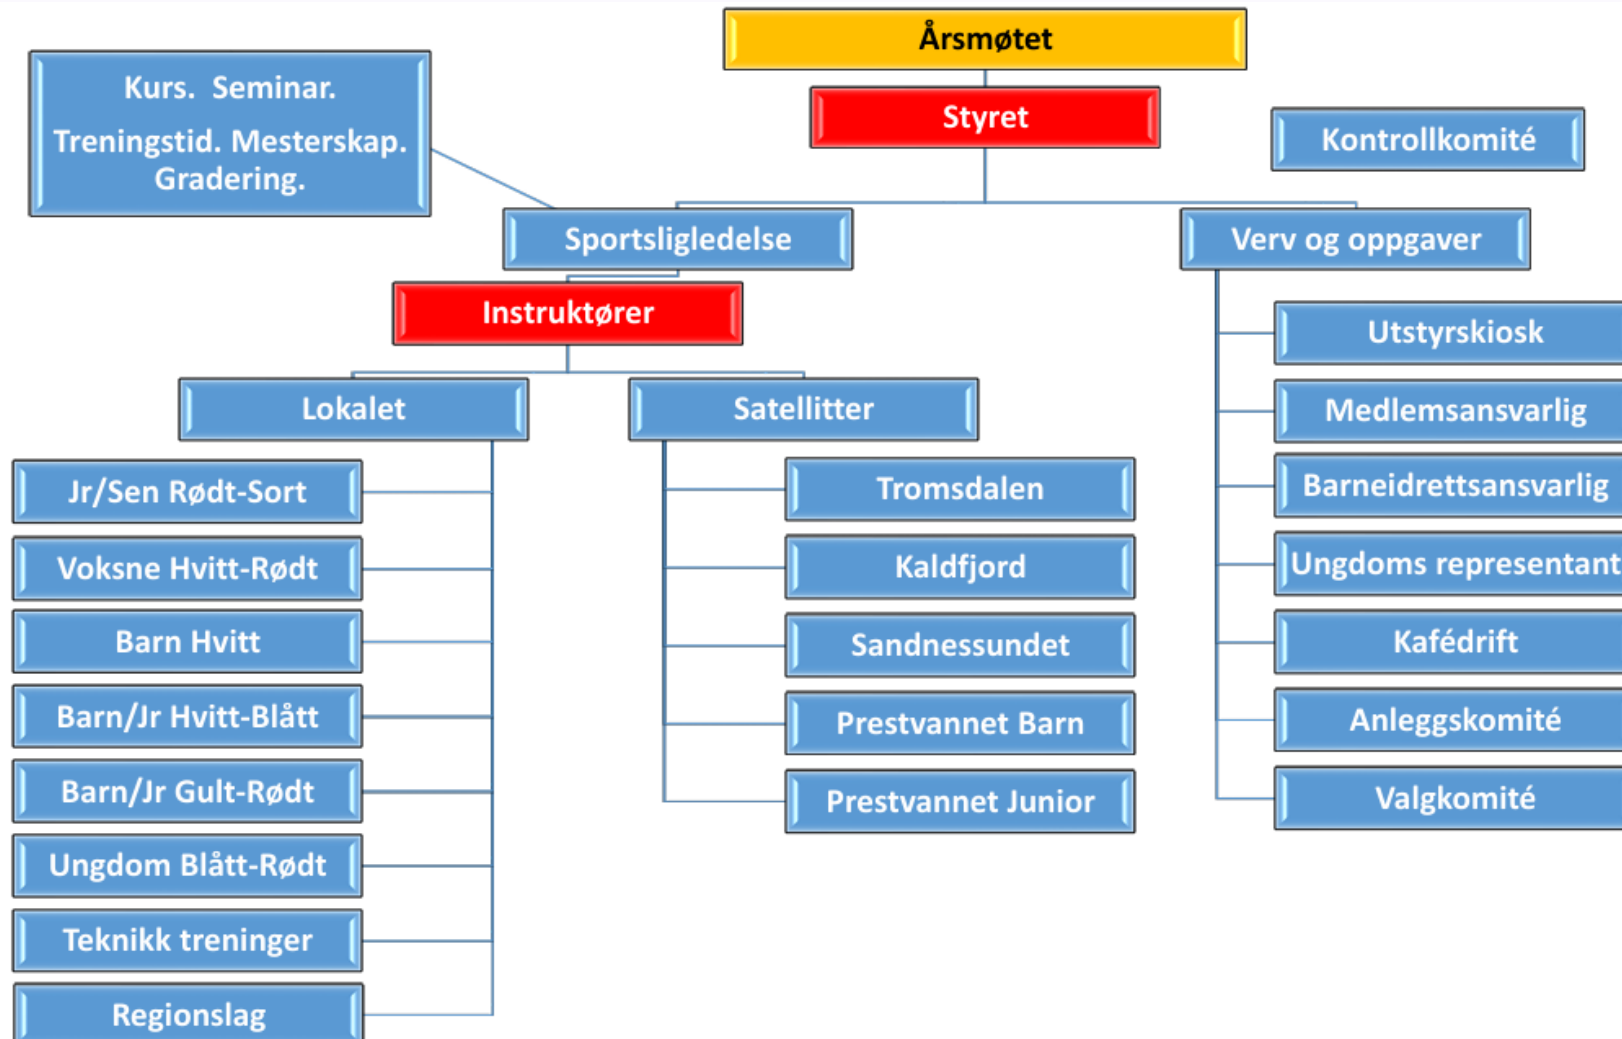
Årsmøtet

Styret

Kurs. Seminar.
Treningstid. Mesterskap.
Gradering.

Kontrollkomité

Sportsligledelse

Verv og oppgaver

Instruktører

Lokalet

Satellitter

Jr/Sen Rødt-Sort

Voksne Hvitt-Rødt

Barn Hvitt

Barn/Jr Hvitt-Blått

Barn/Jr Gult-Rødt

Ungdom Blått-Rødt

Teknikk treninger

Regionslag

Tromsdalen

Kaldfjord

Sandnessundet

Prestvannet Barn

Prestvannet Junior

Utstyrskiosk

Medlemsansvarlig

Barneidrettsansvarlig

Ungdoms representant

Kafédrift

Anleggskomité

Valgkomité